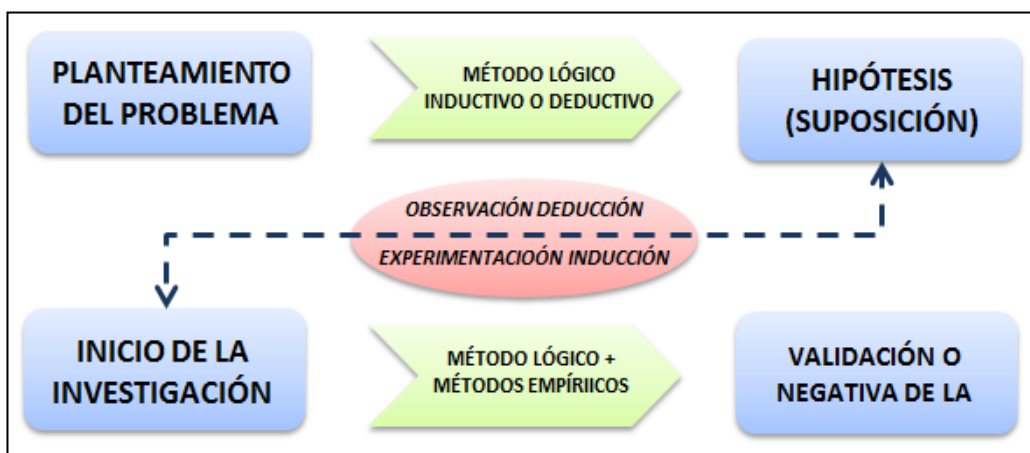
PLANTEAMIENTO DEL PROBLEMA

MÉTODO LÓGICO INDUCTIVO O DEDUCTIVO

HIPÓTESIS (SUPOSICIÓN)

OBSERVACIÓN DEDUCCIÓN

EXPERIMENTACIOÓN INDUCCIÓN

INICIO DE LA INVESTIGACIÓN

MÉTODO LÓGICO + MÉTODOS EMPÍRIICOS

VALIDACIÓN O NEGATIVA DE LA